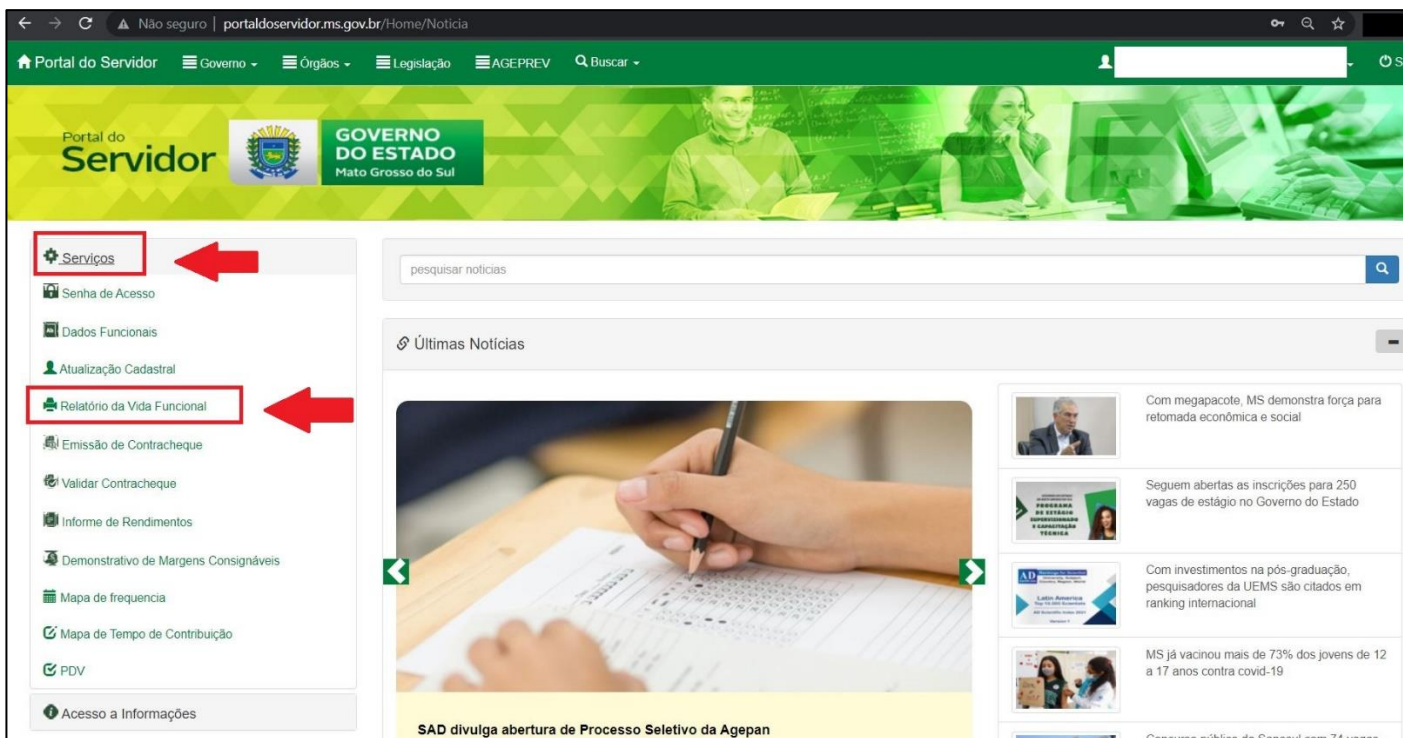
Não seguro | portaldoservidor.ms.gov.br/Home/Noticia

Portal do Servidor Governo Órgãos Legislação AGEPREV Buscar

Portal do Servidor

GOVERNO DO ESTADO Mato Grosso do Sul

Serviços
Senha de Acesso
Dados Funcionais
Atualização Cadastral
Relatório da Vida Funcional
Emissão de Contracheque
Validar Contracheque
Informe de Rendimentos
Demonstrativo de Margens Consignáveis
Mapa de frequencia
Mapa de Tempo de Contribuição
PDV
Acesso a Informações

pesquisar noticias

Últimas Notícias

SAD divulga abertura de Processo Seletivo da Agepan

Com megapacote, MS demonstra força para retomada econômica e social

Seguem abertas as inscrições para 250 vagas de estágio no Governo do Estado

PROGRAMA DE ESTÁGIO SUPERVISIONADO E CAPACITAÇÃO TÉCNICA

Com investimentos na pós-graduação, pesquisadores da UEMS são citados em ranking internacional

AD Latin America

MS já vacinou mais de 73% dos jovens de 12 a 17 anos contra covid-19

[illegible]